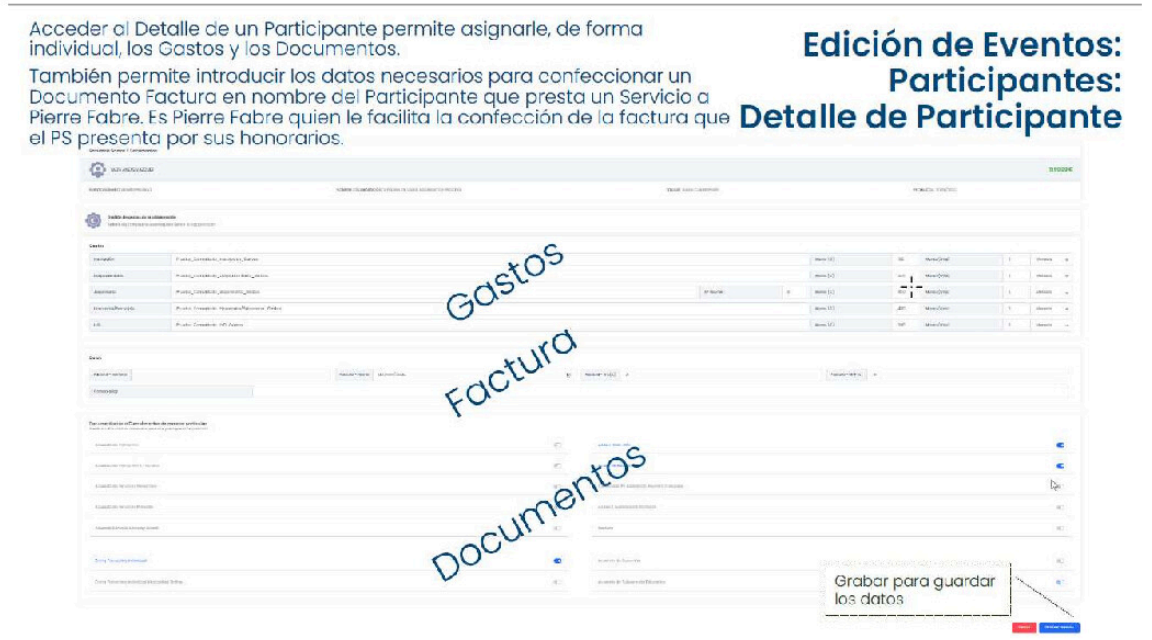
Acceder al Detalle de un Participante permite asignarle, de forma individual, los Gastos y los Documentos.

También permite introducir los datos necesarios para confeccionar un Documento Factura en nombre del Participante que presta un Servicio a Pierre Fabre. Es Pierre Fabre quien le facilita la confección de la factura que el PS presenta por sus honorarios.

Edición de Eventos: Participantes: Detalle de Participante

Gastos

Factura

Documentos

Grabar para guardar los datos